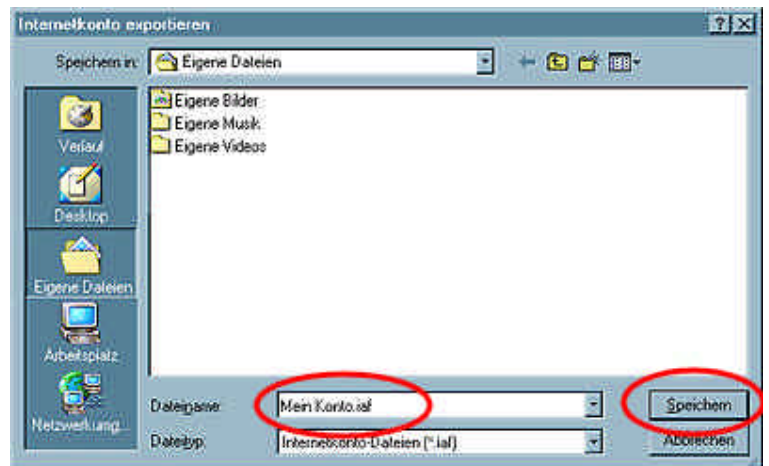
Internetkonto exportieren

?X

Speichern in: Eigene Dateien

Eigene Bilder
Eigene Musik
Eigene Videos

Verlauf
Desktop
Eigene Dateien
Arbeitsplatz
Netzwerkung...

Dateiname: Mein Konto.iaf
Dateityp: Internetkonto-Dateien (*.iaf)

Speichern
Abbrechen